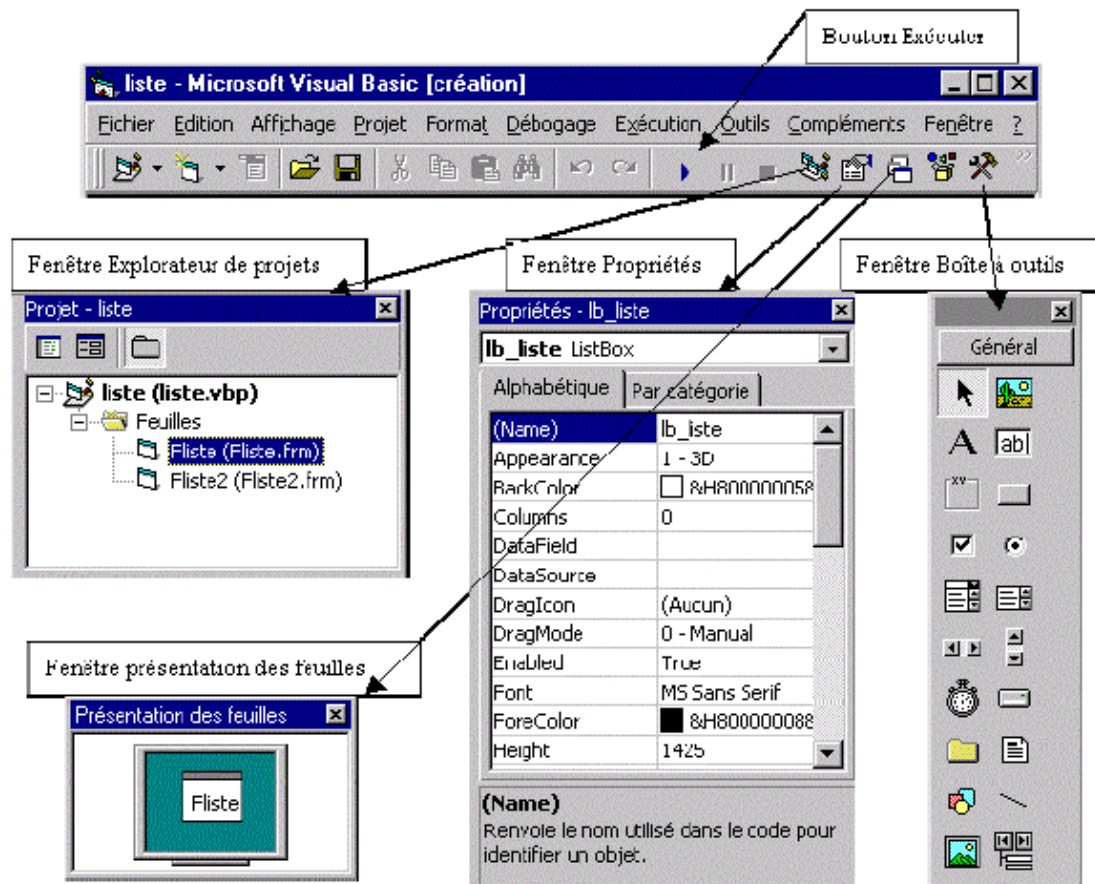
Bouton Exécuter

liste - Microsoft Visual Basic [création]

Fichier Edition Affichage Projet Format Débogage Exécution Outils Compléments Fenêtre ?

Fenêtre Explorateur de projets

Fenêtre Propriétés

Fenêtre Boîte à outils

Projet - liste

liste (liste.vbp)
Feuilles
Fliste (Fliste.frm)
Fliste2 (Fliste2.frm)

Propriétés - lb_liste

lb_liste ListBox

Alphabétique | Par catégorie

| | |
|---|---|
| (Name) | lb_liste |
| Appearance | 1 - 3D |
| BackColor | &H8000005 |
| Columns | 0 |
| DataField | |
| DataSource | |
| DragIcon | (Aucun) |
| DragMode | 0 - Manual |
| Enabled | True |
| Font | MS Sans Serif |
| ForeColor | &H8000008 |
| Height | 1425 |

(Name)
Renvoie le nom utilisé dans le code pour identifier un objet.

Général

A abl

xy

Fenêtre présentation des feuilles

Présentation des feuilles

Fliste